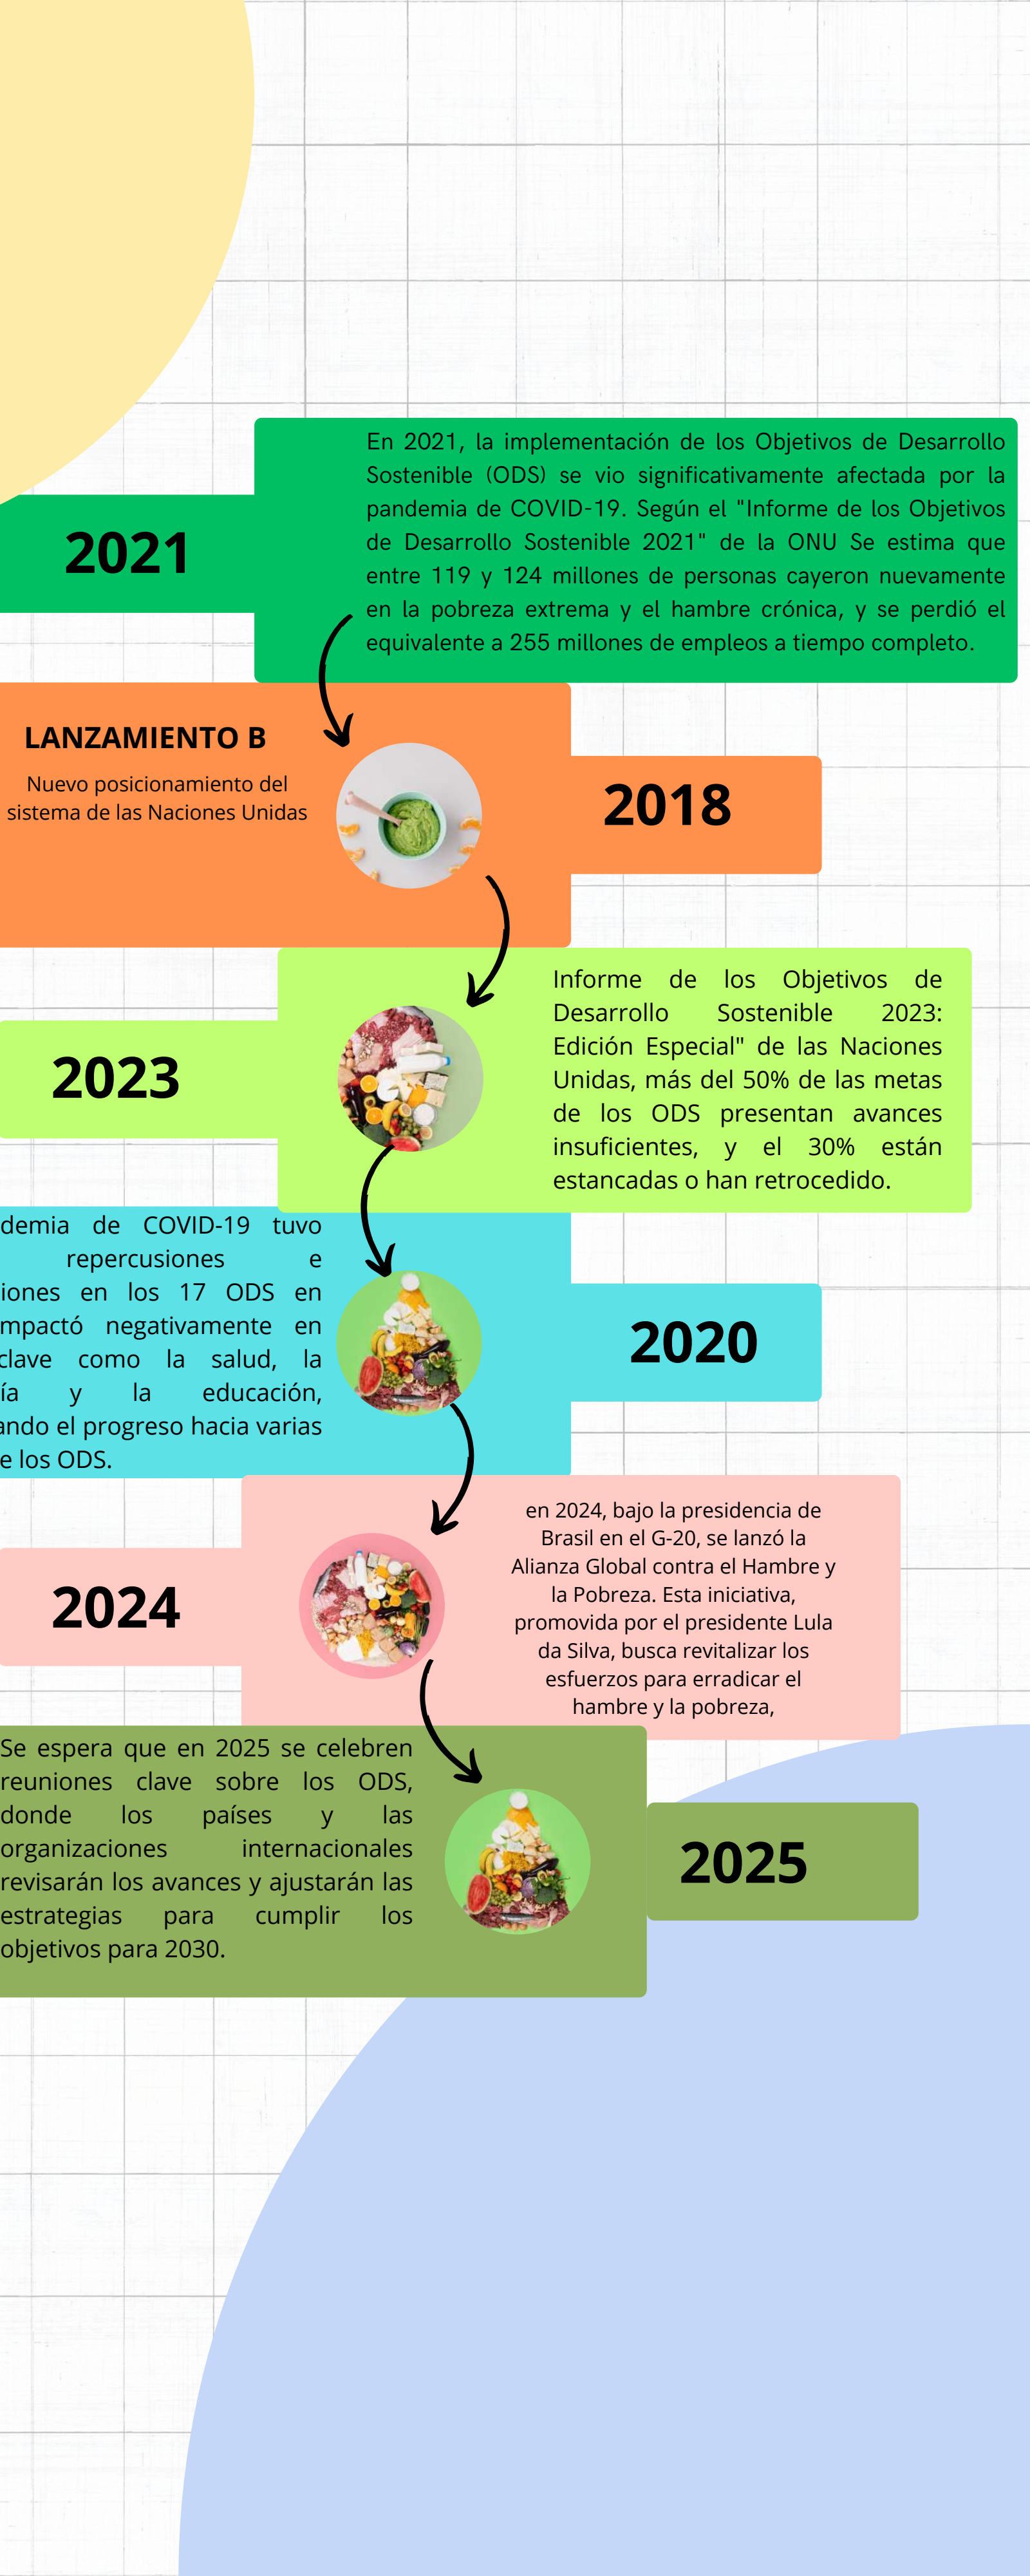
2021

En 2021, la implementación de los Objetivos de Desarrollo Sostenible (ODS) se vio significativamente afectada por la pandemia de COVID-19. Según el "Informe de los Objetivos de Desarrollo Sostenible 2021" de la ONU Se estima que entre 119 y 124 millones de personas cayeron nuevamente en la pobreza extrema y el hambre crónica, y se perdió el equivalente a 255 millones de empleos a tiempo completo.

LANZAMIENTO B

Nuevo posicionamiento del sistema de las Naciones Unidas

2018

2023

Informe de los Objetivos de Desarrollo Sostenible 2023: Edición Especial" de las Naciones Unidas, más del 50% de las metas de los ODS presentan avances insuficientes, y el 30% están estancadas o han retrocedido.

demia de COVID-19 tuvo repercusiones e iones en los 17 ODS en mpactó negativamente en clave como la salud, la ía y la educación, ando el progreso hacia varias e los ODS.

2020

2024

en 2024, bajo la presidencia de Brasil en el G-20, se lanzó la Alianza Global contra el Hambre y la Pobreza. Esta iniciativa, promovida por el presidente Lula da Silva, busca revitalizar los esfuerzos para erradicar el hambre y la pobreza,

Se espera que en 2025 se celebren reuniones clave sobre los ODS, donde los países y las organizaciones internacionales revisarán los avances y ajustarán las estrategias para cumplir los objetivos para 2030.

2025